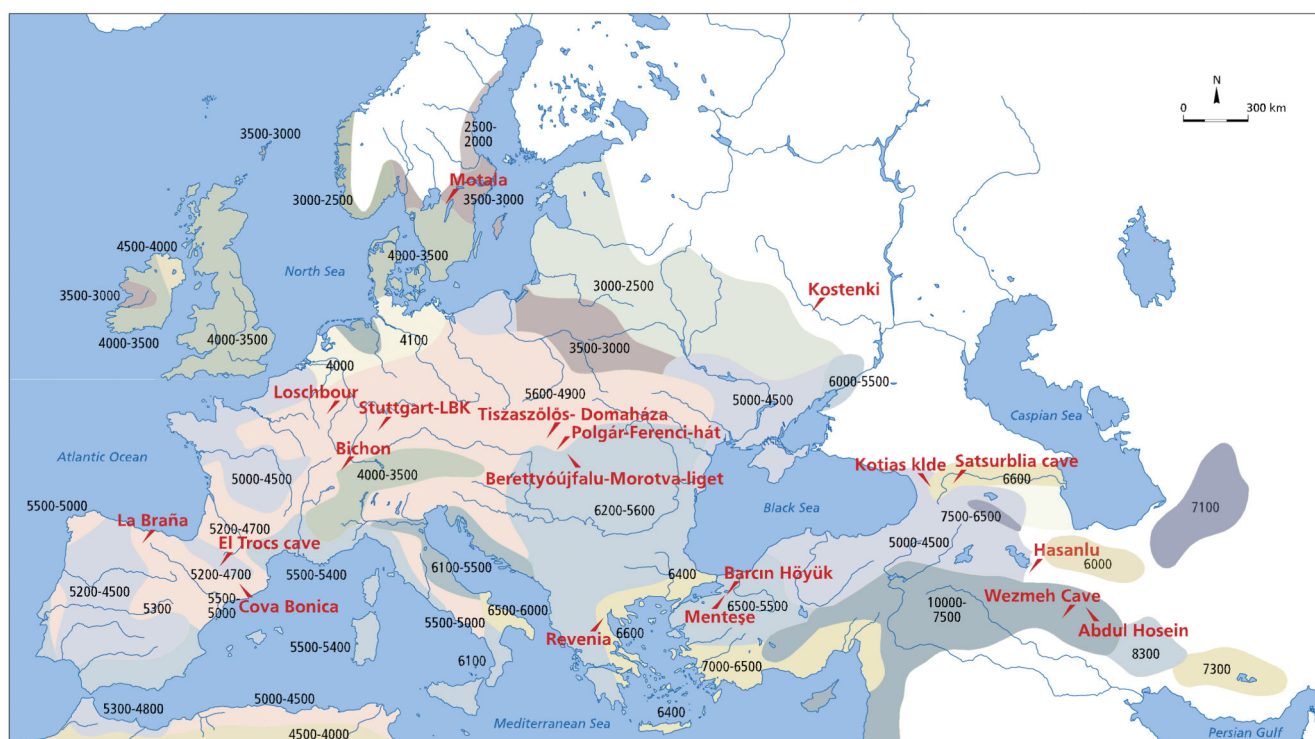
N
0 300 km

3500-3000
2500-2000
Motala
3000-2500
3500-3000
4500-4000
4000-3500
North Sea
3500-3000
3000-2500
Kostenki
4000-3500
4000-3500
4100
4000
3500-3000
Loschbour
5600-4900
Stuttgart-LBK
5000-4500
6000-5500
Tiszaszőlős- Domaháza
Caspian Sea
Polgár-Ferenci-hát
Atlantic Ocean
Bichon
Kotias klde
Satsurblia cave
5000-4500
4000-3500
Berettyóújfalu-Morotva-liget
6600
5500-5000
Black Sea
7100
La Braña
5200-4700
6200-5600
7500-6500
El Trocs cave
5000-4500
Hasanlu
5200-4700
6100-5500
5500-5400
6400
Barcın Höyük
6000
5200-4500
5500-5000
6500-6000
6500-5500
10000-7500
Wezmeh Cave
5300
Cova Bonica
Menteşe
5500-5000
Abdul Hosein
Revenia
6600
5500-5400
8300
6100
7000-6500
7300
5000-4500
5300-4800
Mediterranean Sea
6400
4500-4000
Persian Gulf